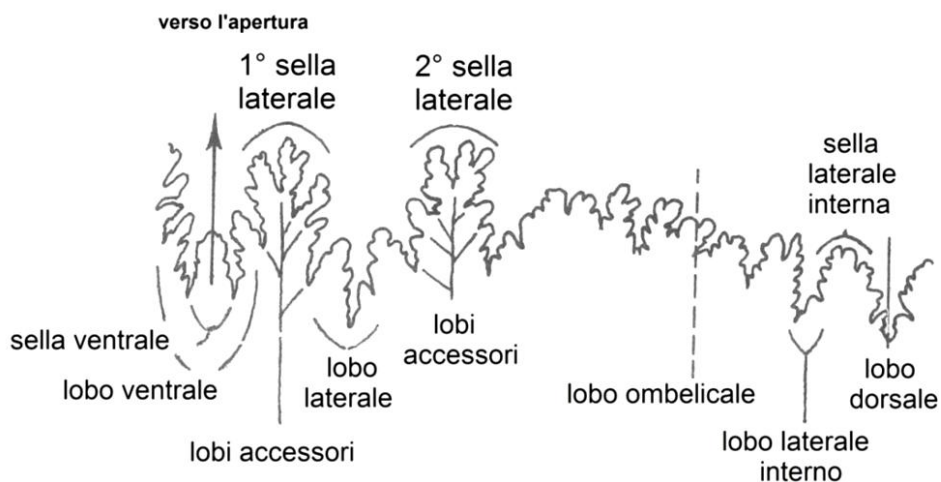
verso l'apertura

1° sella laterale

2° sella laterale

sella laterale interna

sella ventrale

lobo ventrale

lobo laterale

lobi accessori

lobo ombelicale

lobo dorsale

lobi accessori

lobo laterale interno